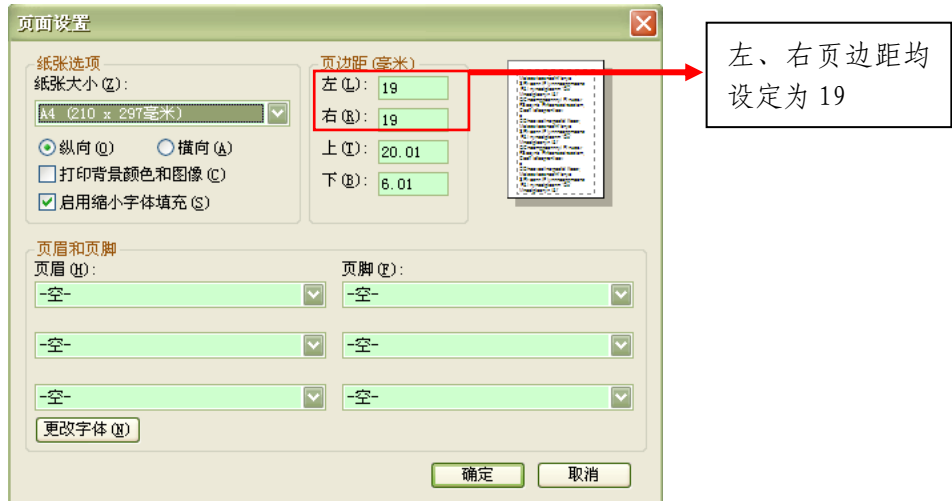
页面设置

纸张选项
纸张大小(Z):
A4 (210 x 297毫米)
纵向(O) 横向(A)
打印背景颜色和图像(C)
启用缩小字体填充(S)

页边距(毫米)
左(L): 19
右(R): 19
上(T): 20.01
下(B): 6.01

左、右页边距均设定为 19

页眉和页脚
页眉(H):
-空-
-空-
-空-
页脚(F):
-空-
-空-
-空-
更改字体(N)

确定 取消